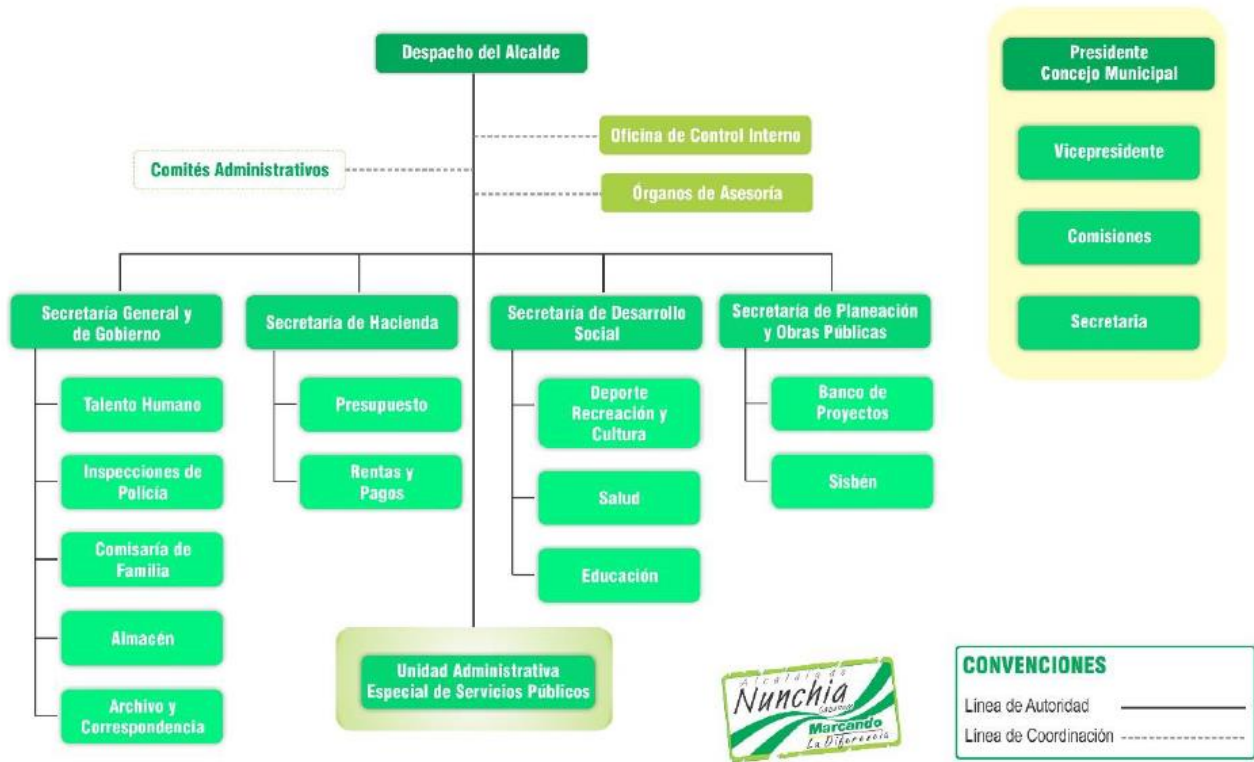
Despacho del Alcalde

Oficina de Control Interno

Comités Administrativos

Órganos de Asesoría

Secretaría General y de Gobierno

Talento Humano

Inspecciones de Policía

Comisaría de Familia

Almacén

Archivo y Correspondencia

Secretaría de Hacienda

Presupuesto

Rentas y Pagos

Secretaría de Desarrollo Social

Deporte Recreación y Cultura

Salud

Educación

Secretaría de Planeación y Obras Públicas

Banco de Proyectos

Sisbén

Unidad Administrativa Especial de Servicios Públicos

Presidente Concejo Municipal

Vicepresidente

Comisiones

Secretaria

Alcaldía de Nunchía Casanare Marcando La Diferencia

CONVENCIONES

Línea de Autoridad

Línea de Coordinación